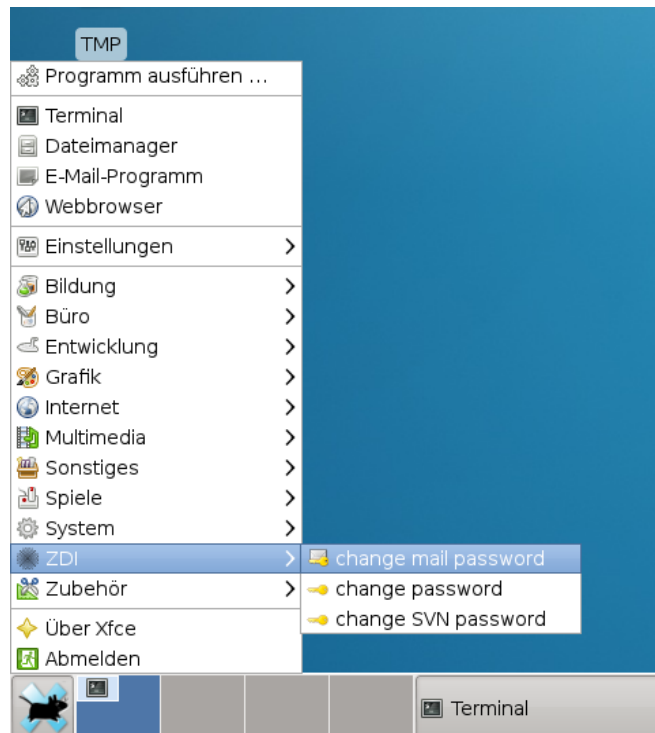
TMP

Programm ausführen ...

Terminal
Dateimanager
E-Mail-Programm
Webbrowser

Einstellungen >

Bildung >
Büro >
Entwicklung >
Grafik >
Internet >
Multimedia >
Sonstiges >
Spiele >
System >
ZDI >
Zubehör >

Über Xfce
Abmelden

change mail password
change password
change SVN password

Terminal